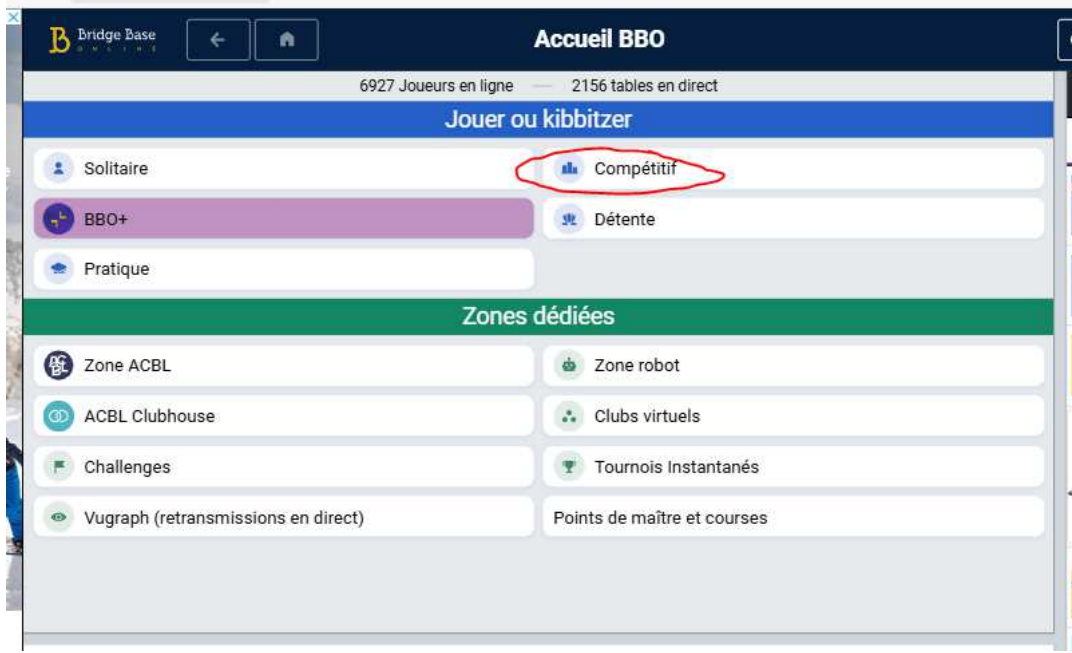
Bridge Base ONLINE

Accueil BBO

6927 Joueurs en ligne — 2156 tables en direct

Jouer ou kibbitzer

Solitaire

Compétitif

BBO+

Détente

Pratique

Zones dédiées

Zone ACBL

Zone robot

ACBL Clubhouse

Clubs virtuels

Challenges

Tournois Instantanés

Vugraph (retransmissions en direct)

Points de maître et courses